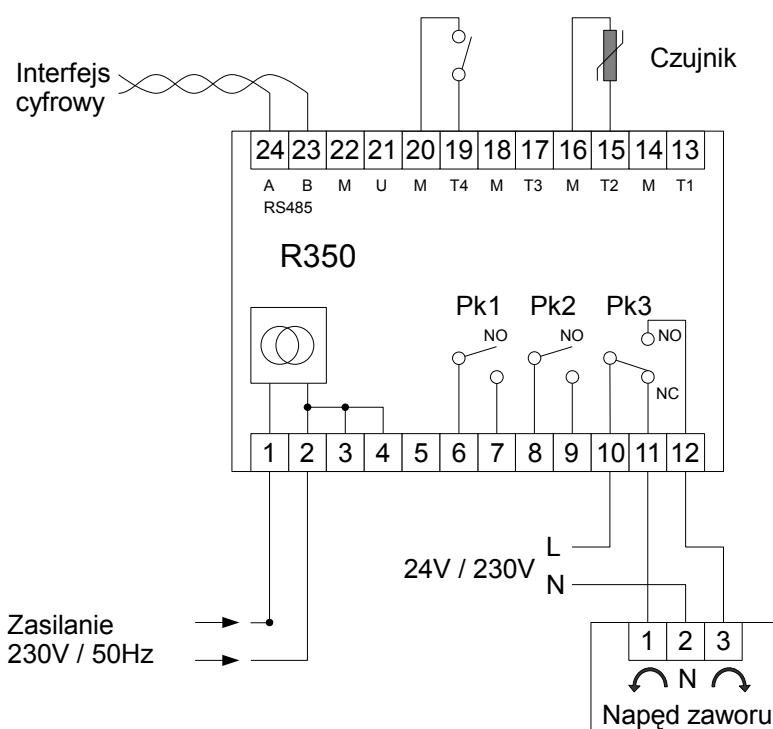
Interfejs cyfrowy

Czujnik

| 24 | 23 | 22 | 21 | 20 | 19 | 18 | 17 | 16 | 15 | 14 | 13 |
|---|---|---|---|---|---|---|---|---|---|---|---|
| A | B | M | U | M | T4 | M | T3 | M | T2 | M | T1 |

RS485

R350

Pk1 NO
Pk2 NO
Pk3 NO NC

| 1 | 2 | 3 | 4 | 5 | 6 | 7 | 8 | 9 | 10 | 11 | 12 |
|---|---|---|---|---|---|---|---|---|---|---|---|

24V / 230V L N

Zasilanie 230V / 50Hz

| 1 | 2 | 3 |
|---|---|---|

N

Napęd zaworu